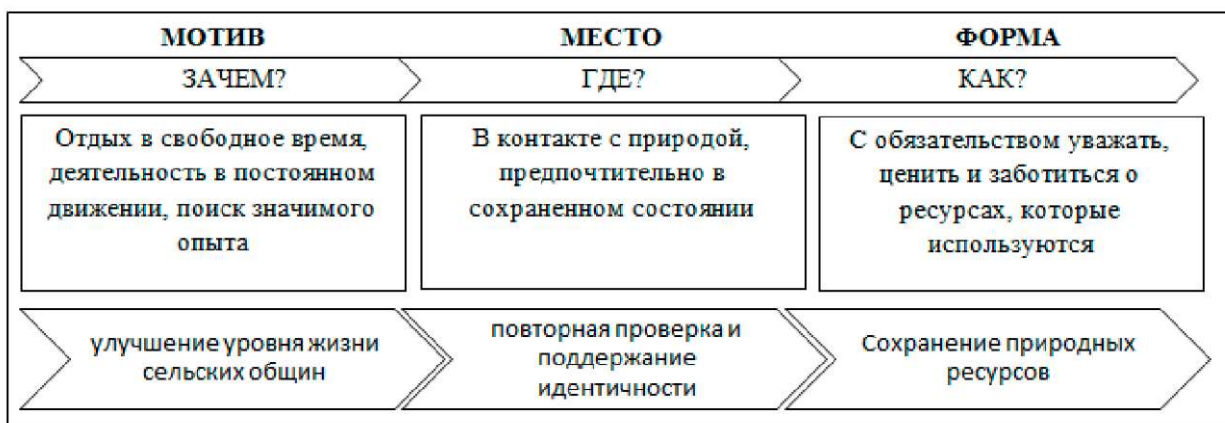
МОТИВ

ЗАЧЕМ?

Отдых в свободное время, деятельность в постоянном движении, поиск значимого опыта

улучшение уровня жизни сельских общин

МЕСТО

ГДЕ?

В контакте с природой, предпочтительно в сохраненном состоянии

повторная проверка и поддержание идентичности

ФОРМА

КАК?

С обязательством уважать, ценить и заботиться о ресурсах, которые используются

Сохранение природных ресурсов